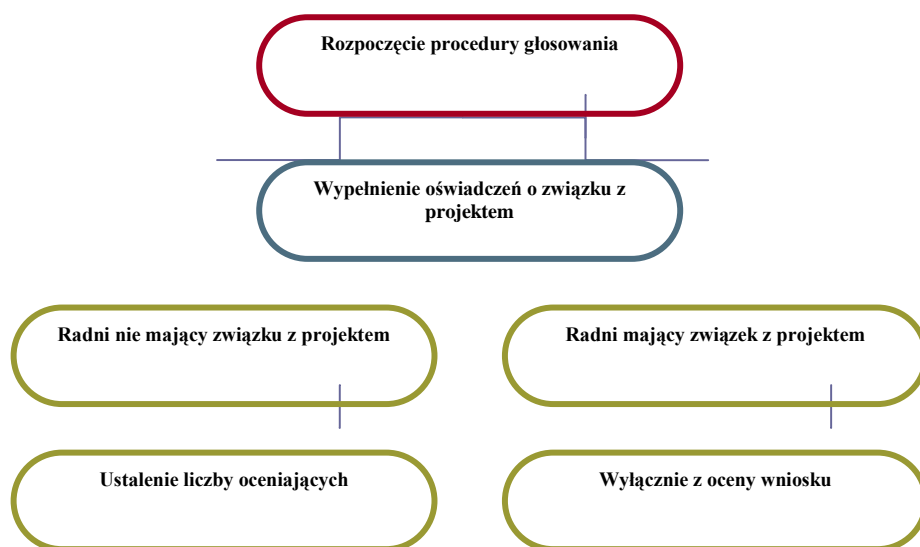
Rozpoczęcie procedury głosowania

Wypełnienie oświadczeń o związku z projektem

Radni nie mający związku z projektem

Radni mający związek z projektem

Ustalenie liczby oceniających

Wyłącznie z oceny wniosku